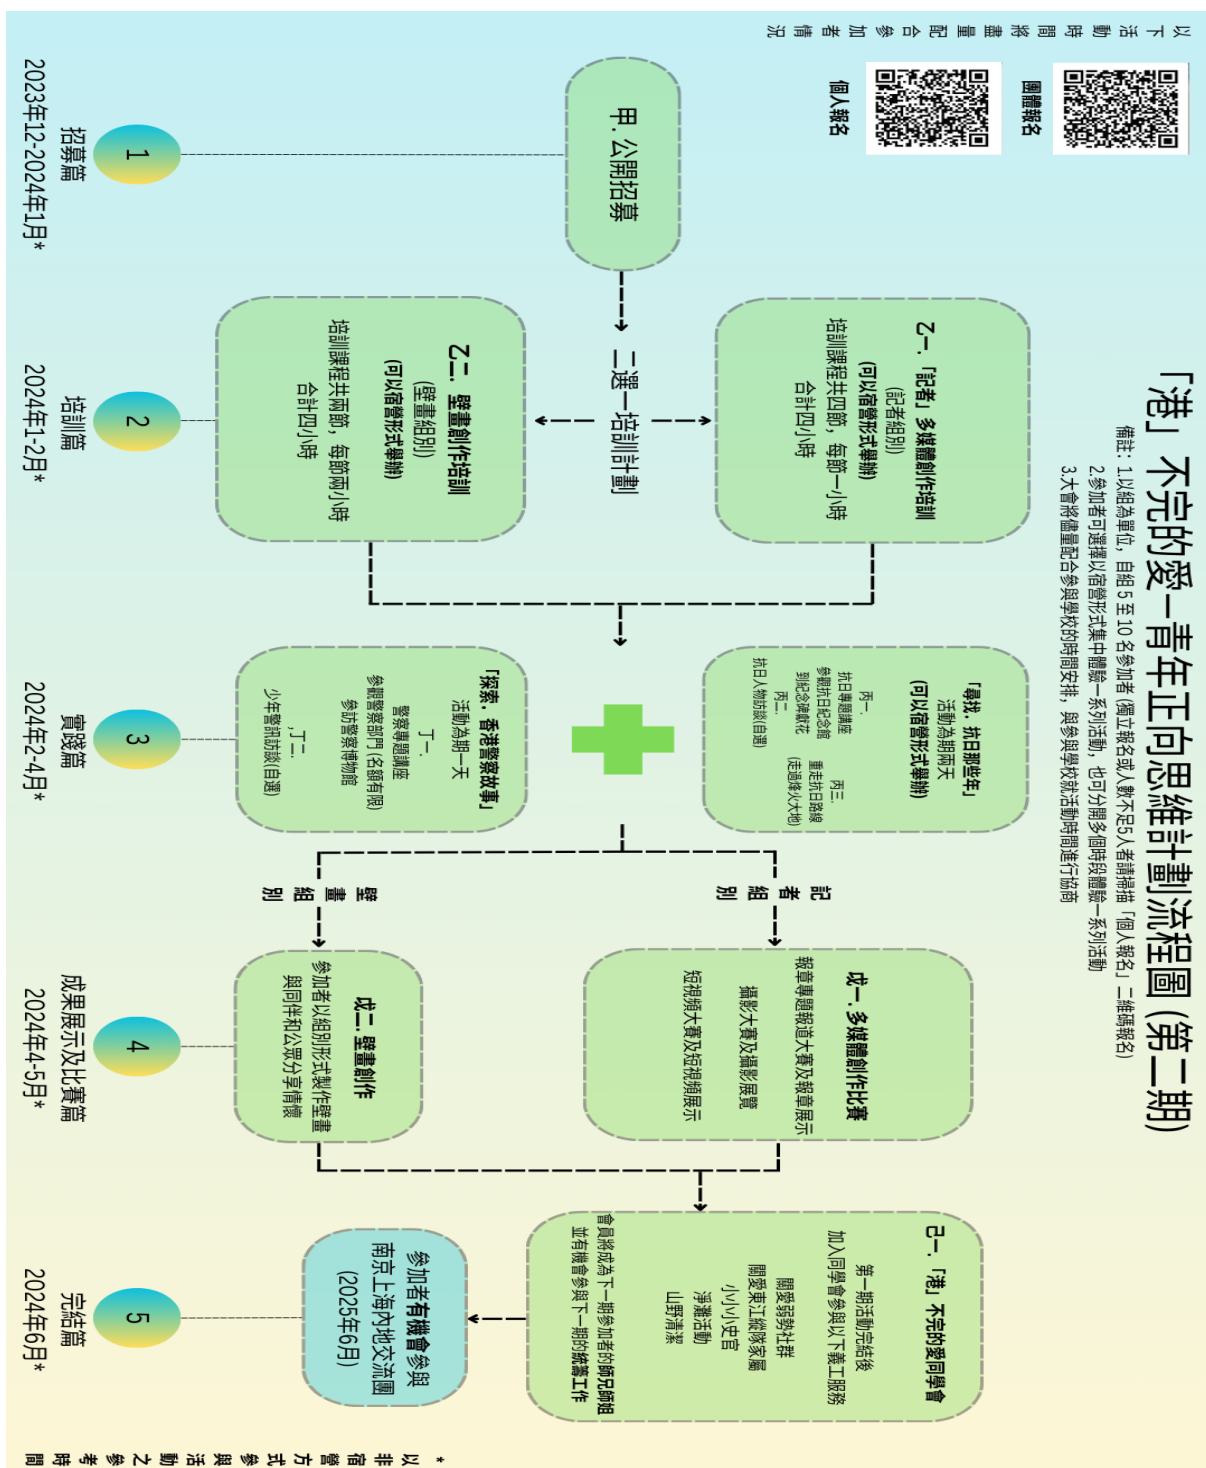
「港」不完的愛—青年正向思維計劃流程圖(第二期)

備註：1.以組為單位，自組5至10名參加者(獨立報名或人數不足5人者請掃描「個人報名」二維碼報名)
2.參加者可選擇以宿營形式集中體驗一系列活動，也可分開多個時段體驗一系列活動
3.大會將儘量配合參與學校的時間安排，與參與學校就活動時間進行協商

以下活動時間將盡量配合參加者情況

團體報名

個人報名

1 招募篇 2023年12-2024年1月*

甲. 公開招募

二選一培訓計劃

乙一.「記者」多媒體創作培訓 (記者組別) (可以宿營形式舉辦) 培訓課程共四節，每節一小時 合計四小時

乙二. 壁畫創作培訓 (壁畫組別) (可以宿營形式舉辦) 培訓課程共兩節，每節兩小時 合計四小時

2 培訓篇 2024年1-2月*

「尋找。抗日那些年」活動為期兩天 (可以宿營形式舉辦) 丙一. 抗日專題講座 參觀抗日紀念館 到紀念碑獻花 丙二. 抗日人物訪談(自選) 丙三. 重走抗日路線 (走過烽火大地)

「探索。香港警察故事」活動為期一天 丁一. 警察專題講座 參觀警察部門(名額有限) 參訪警察博物館 丁二. 少年警訊訪談(自選)

3 實踐篇 2024年2-4月*

記者組別

壁畫組別

戊一. 多媒體創作比賽 報章專題報道大賽及報章展示 攝影大賽及攝影展覽 短視頻大賽及短視頻展示

戊二. 壁畫創作 參加者以組別形式製作壁畫 與同伴和公眾分享情懷

4 成果展示及比賽篇 2024年4-5月*

己一.「港」不完的愛同學會 第一期活動完結後 加入同學會參與以下義工服務 關愛弱勢社群 關愛東江縱隊家屬 小小史官 淨灘活動 山野清潔 會員將成為下一期參加者的師兄師姐 並有機會參與下一期的統籌工作

參加者有機會參與南京上海內地交流團 (2025年6月)

5 完結篇 2024年6月*

*以非宿營方式舉辦之活動參與者考時間